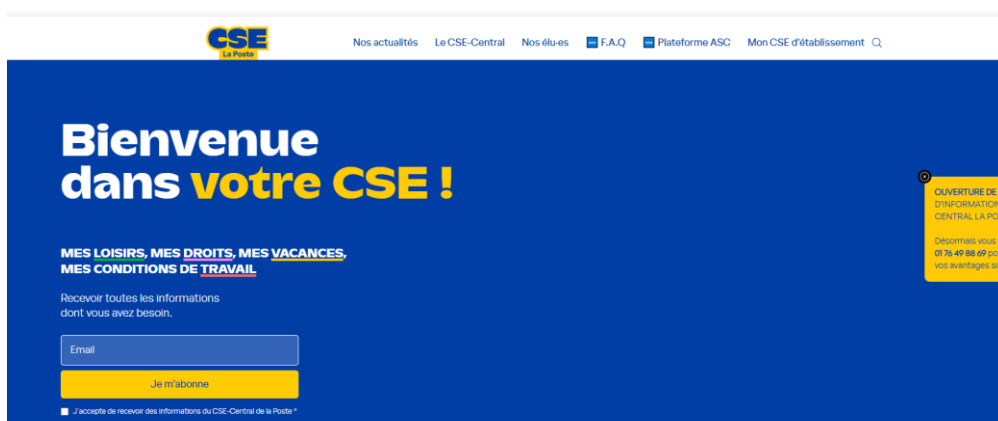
CSE
La Poste

Nos actualités  Le CSE-Central  Nos élu-es  F.A.Q  Plateforme ASC  Mon CSE d'établissement

Bienvenue dans votre CSE !

MES LOISIRS, MES DROITS, MES VACANCES, MES CONDITIONS DE TRAVAIL

Recevoir toutes les informations dont vous avez besoin.

Email

Je m'abonne

J'accepte de recevoir des informations du CSE-Central de la Poste *

OUVERTURE DE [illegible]
D'INFORMATION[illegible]
CENTRAL LA PO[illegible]

Désormais vous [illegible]
01 76 49 88 69 po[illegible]
vos avantages s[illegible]